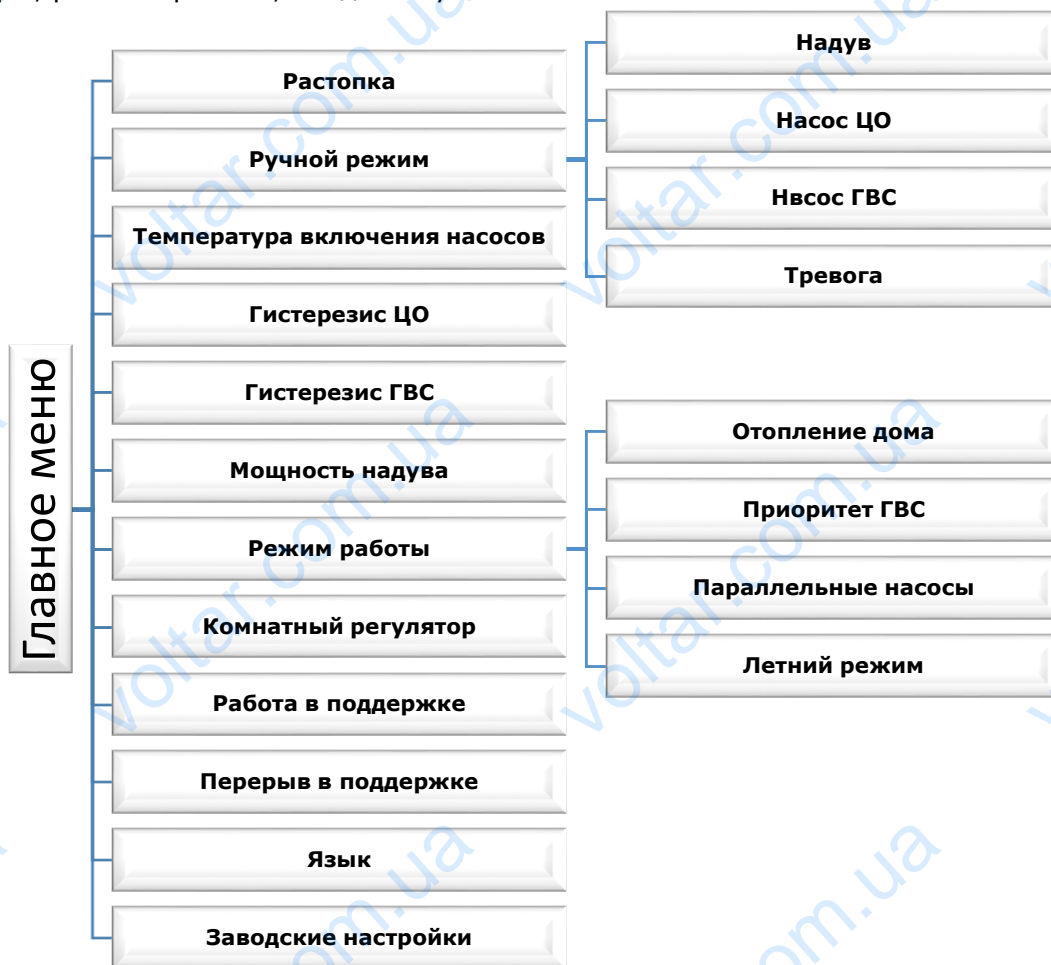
Главное меню

Растопка
Ручной режим
Температура включения насосов
Гистерезис ЦО
Гистерезис ГВС
Мощность надува
Режим работы
Комнатный регулятор
Работа в поддержке
Перерыв в поддержке
Язык
Заводские настройки

Надув
Насос ЦО
Нвсос ГВС
Тревога

Отопление дома
Приоритет ГВС
Параллельные насосы
Летний режим

voltar.com.ua
voltar.com.ua
voltar.com.ua
voltar.com.ua
voltar.com.ua
voltar.com.ua